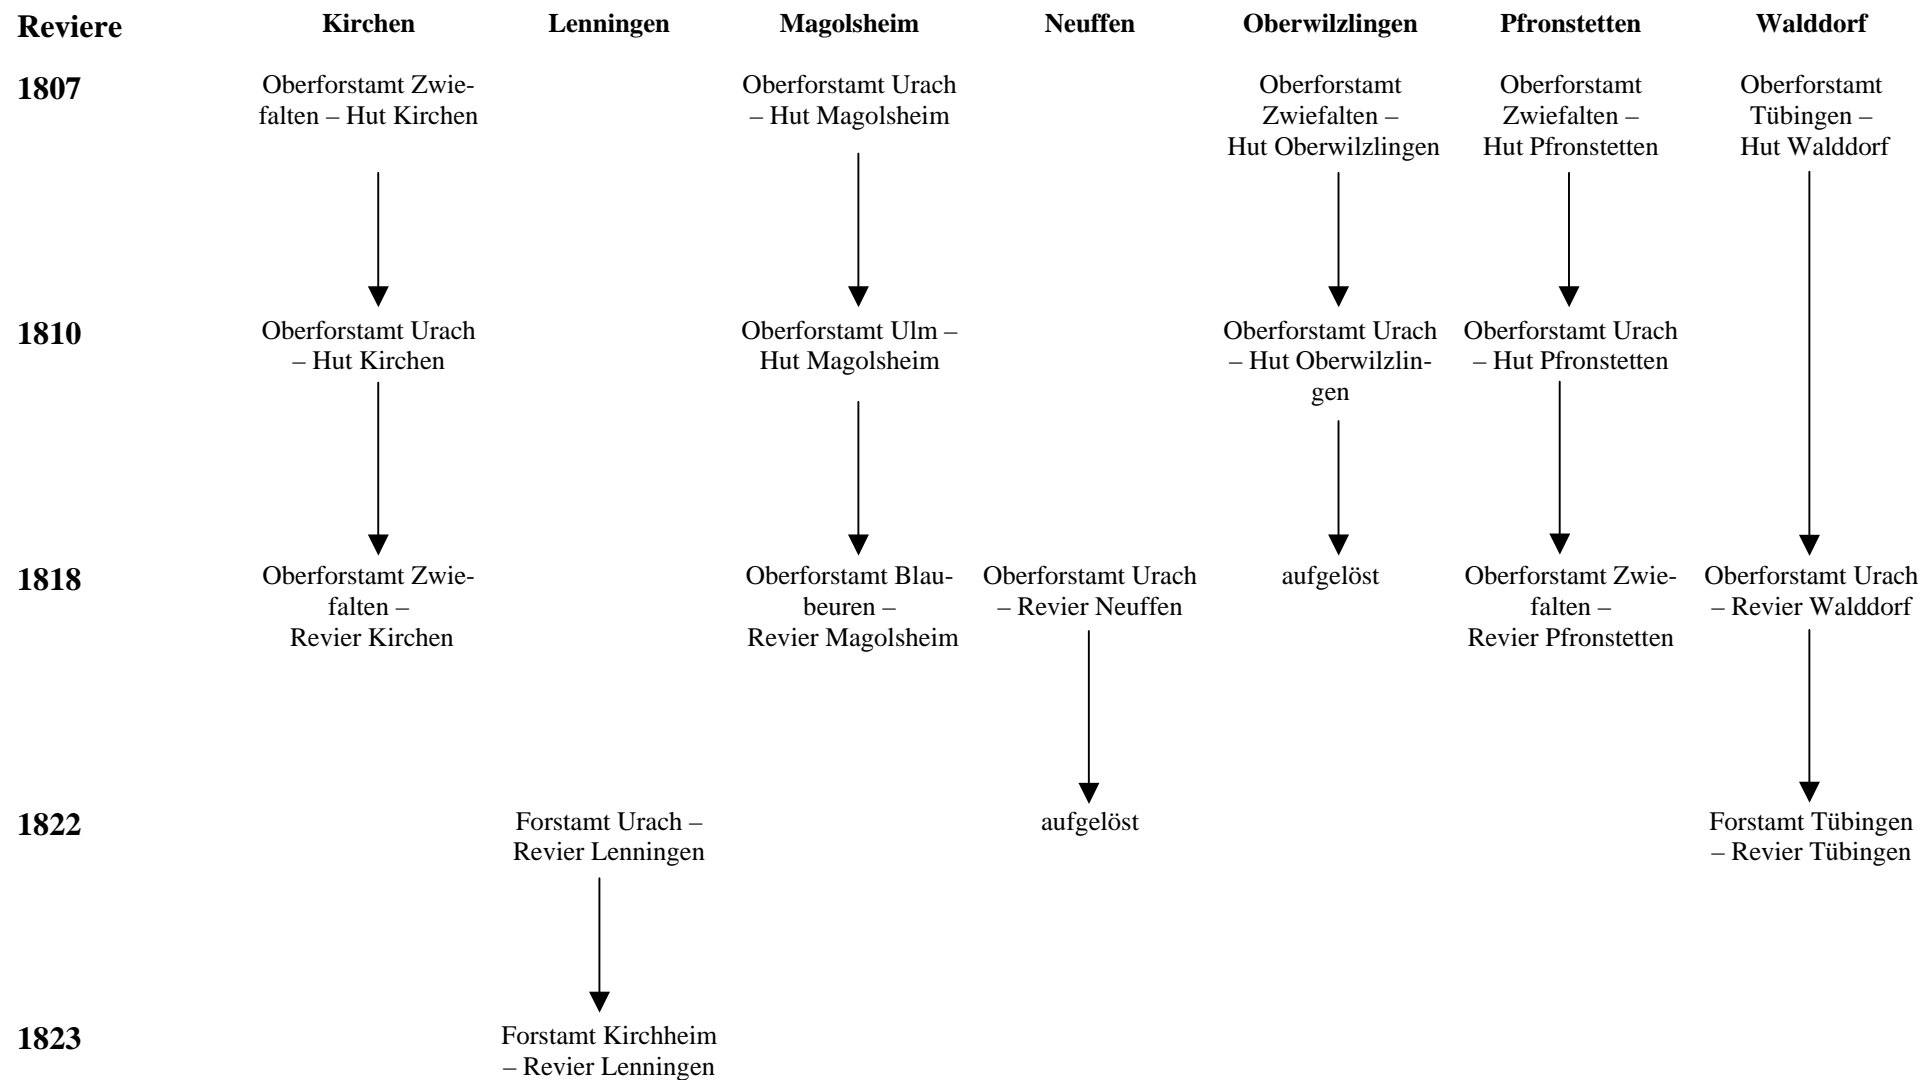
| Reviere | Kirchen | Lenningen | Magolsheim | Neuffen | Oberwilzlingen | Pfronstetten | Walddorf |
|---|---|---|---|---|---|---|---|
| 1807 | Oberforstamt Zwiefalten – Hut Kirchen | | Oberforstamt Urach – Hut Magolsheim | | Oberforstamt Zwiefalten – Hut Oberwilzlingen | Oberforstamt Zwiefalten – Hut Pfronstetten | Oberforstamt Tübingen – Hut Walddorf |
| 1810 | Oberforstamt Urach – Hut Kirchen | | Oberforstamt Ulm – Hut Magolsheim | | Oberforstamt Urach – Hut Oberwilzlingen | Oberforstamt Urach – Hut Pfronstetten | |
| 1818 | Oberforstamt Zwiefalten – Revier Kirchen | | Oberforstamt Blaubeuren – Revier Magolsheim | Oberforstamt Urach – Revier Neuffen | aufgelöst | Oberforstamt Zwiefalten – Revier Pfronstetten | Oberforstamt Urach – Revier Walddorf |
| 1822 | | Forstamt Urach – Revier Lenningen | | aufgelöst | | | Forstamt Tübingen – Revier Tübingen |
| 1823 | | Forstamt Kirchheim – Revier Lenningen | | | | | |